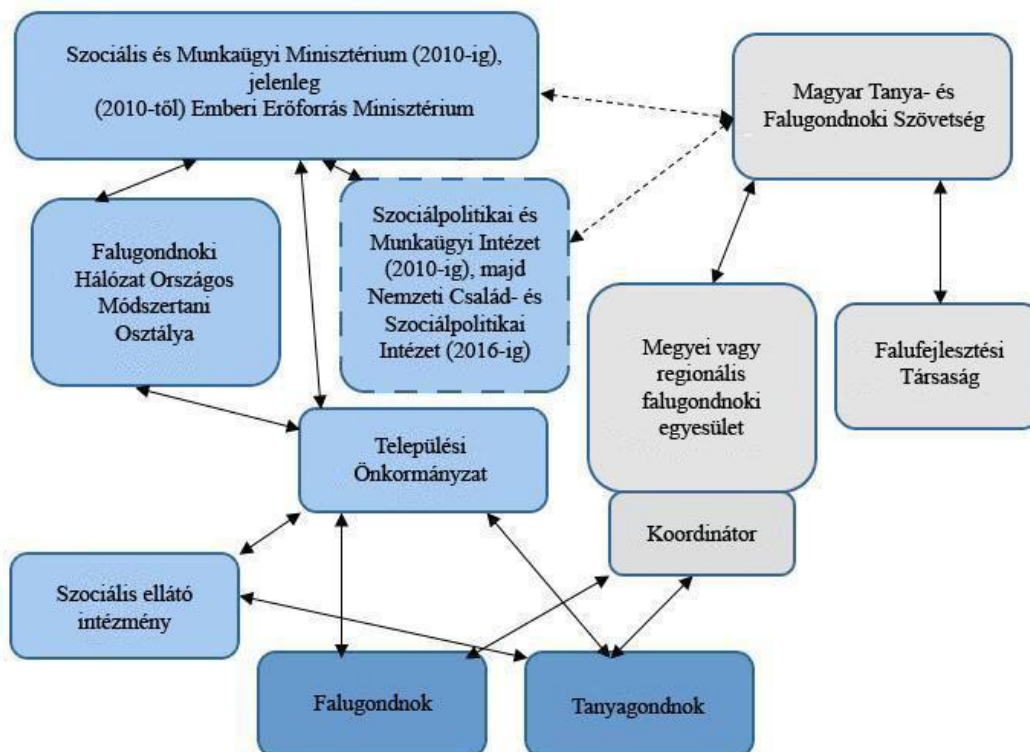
Szociális és Munkaügyi Minisztérium (2010-ig), jelenleg (2010-től) Emberi Erőforrás Minisztérium

Magyar Tanya- és Falugondnoki Szövetség

Falugondnoki Hálózat Országos Módszertani Osztálya

Szociálpolitikai és Munkaügyi Intézet (2010-ig), majd Nemzeti Család- és Szociálpolitikai Intézet (2016-ig)

Megyei vagy regionális falugondnoki egyesület

Falufejlesztési Társaság

Települési Önkormányzat

Koordinátor

Szociális ellátó intézmény

Falugondnok

Tanyagondnok